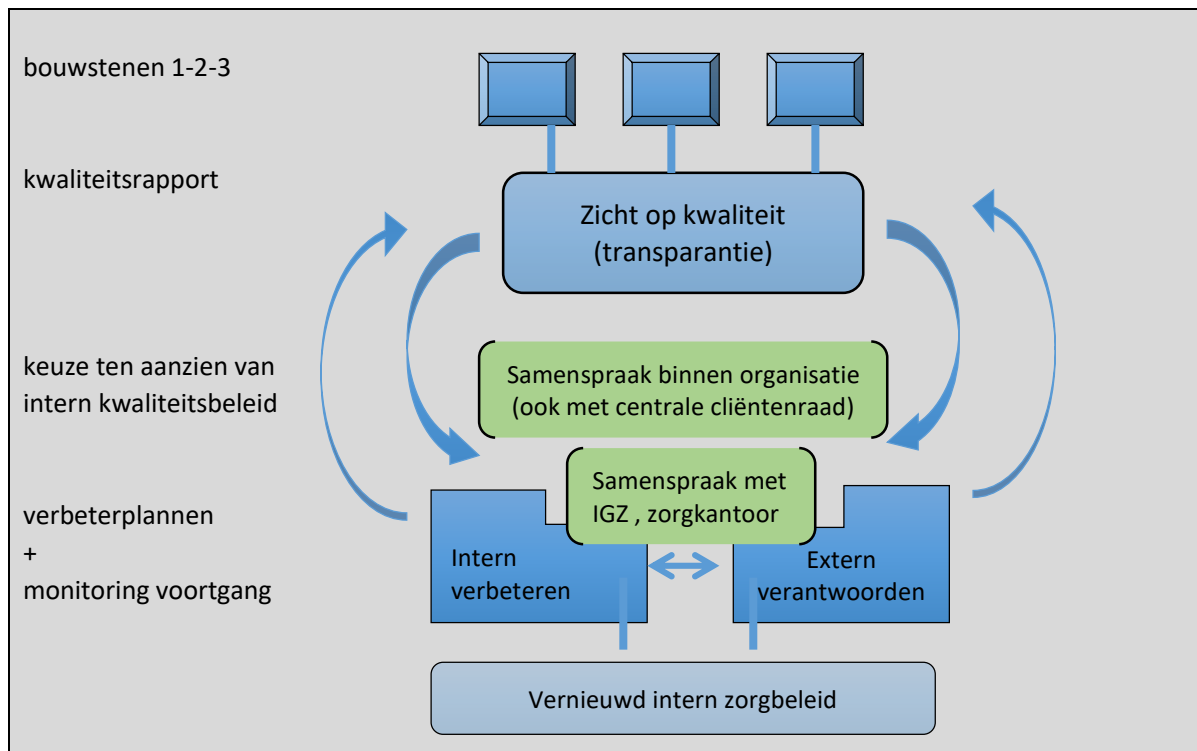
bouwstenen 1-2-3

kwaliteitsrapport

keuze ten aanzien van intern kwaliteitsbeleid

verbeterplannen
+
monitoring voortgang

Zicht op kwaliteit (transparantie)

Samenspraak binnen organisatie (ook met centrale cliëntenraad)

Samenspraak met IGZ , zorgkantoor

Intern verbeteren

Extern verantwoorden

Vernieuwd intern zorgbeleid